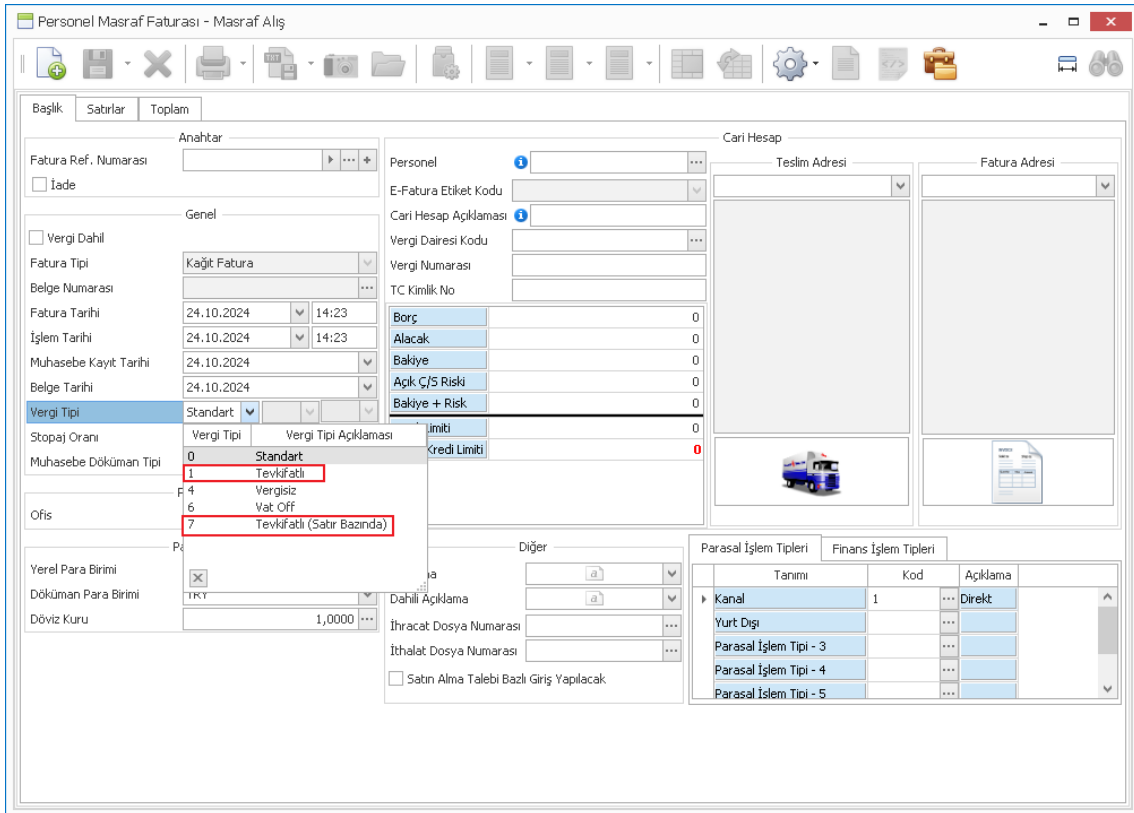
Personel Masraf Faturası - Masraf Alış

Başlık | Satırlar | Toplam

Anahtar
Fatura Ref. Numarası
İade

Genel
Vergi Dahil
Fatura Tipi | Kağıt Fatura
Belge Numarası
Fatura Tarihi | 24.10.2024 | 14:23
İşlem Tarihi | 24.10.2024 | 14:23
Muhasebe Kayıt Tarihi | 24.10.2024
Belge Tarihi | 24.10.2024
Vergi Tipi | Standart
Stopaj Oranı
Muhasebe Döküman Tipi

| Vergi Tipi | Vergi Tipi Açıklaması |
|---|---|
| 0 | Standart |
| 1 | Tevkifatlı |
| 4 | Vergisiz |
| 6 | Vat Off |
| 7 | Tevkifatlı (Satır Bazında) |

Ofis

Yerel Para Birimi
Döküman Para Birimi | TRY
Döviz Kuru | 1,0000

Cari Hesap
Personel
E-Fatura Etiket Kodu
Cari Hesap Açıklaması
Vergi Dairesi Kodu
Vergi Numarası
TC Kimlik No

| Borç | 0 |
|---|---|
| Alacak | 0 |
| Bakiye | 0 |
| Açık Ç/S Riski | 0 |
| Bakiye + Risk | 0 |
| Limiti | 0 |
| Kredi Limiti | 0 |

Teslim Adresi
Fatura Adresi

Diğer
Dahili Açıklama
İhracat Dosya Numarası
İthalat Dosya Numarası
Satın Alma Talebi Bazlı Giriş Yapılacak

Parasal İşlem Tipleri | Finans İşlem Tipleri

| Tanımı | Kod | Açıklama |
|---|---|---|
| Kanal | 1 | Direkt |
| Yurt Dışı | | |
| Parasal İşlem Tipi - 3 | | |
| Parasal İşlem Tipi - 4 | | |
| Parasal İşlem Tipi - 5 | | |